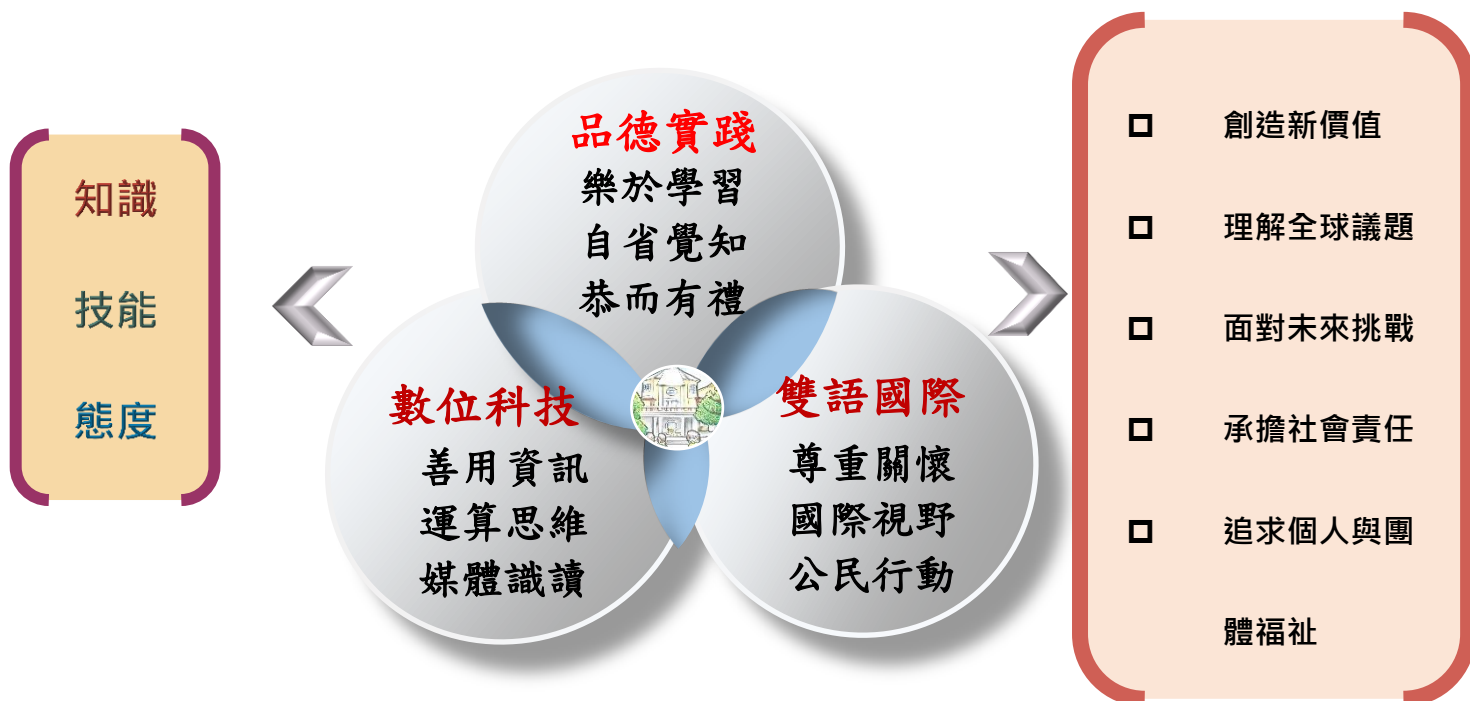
知識

技能

態度

品德實踐
樂於學習
自省覺知
恭而有禮

數位科技
善用資訊
運算思維
媒體識讀

雙語國際
尊重關懷
國際視野
公民行動

□ 創造新價值

□ 理解全球議題

□ 面對未來挑戰

□ 承擔社會責任

□ 追求個人與團體福祉